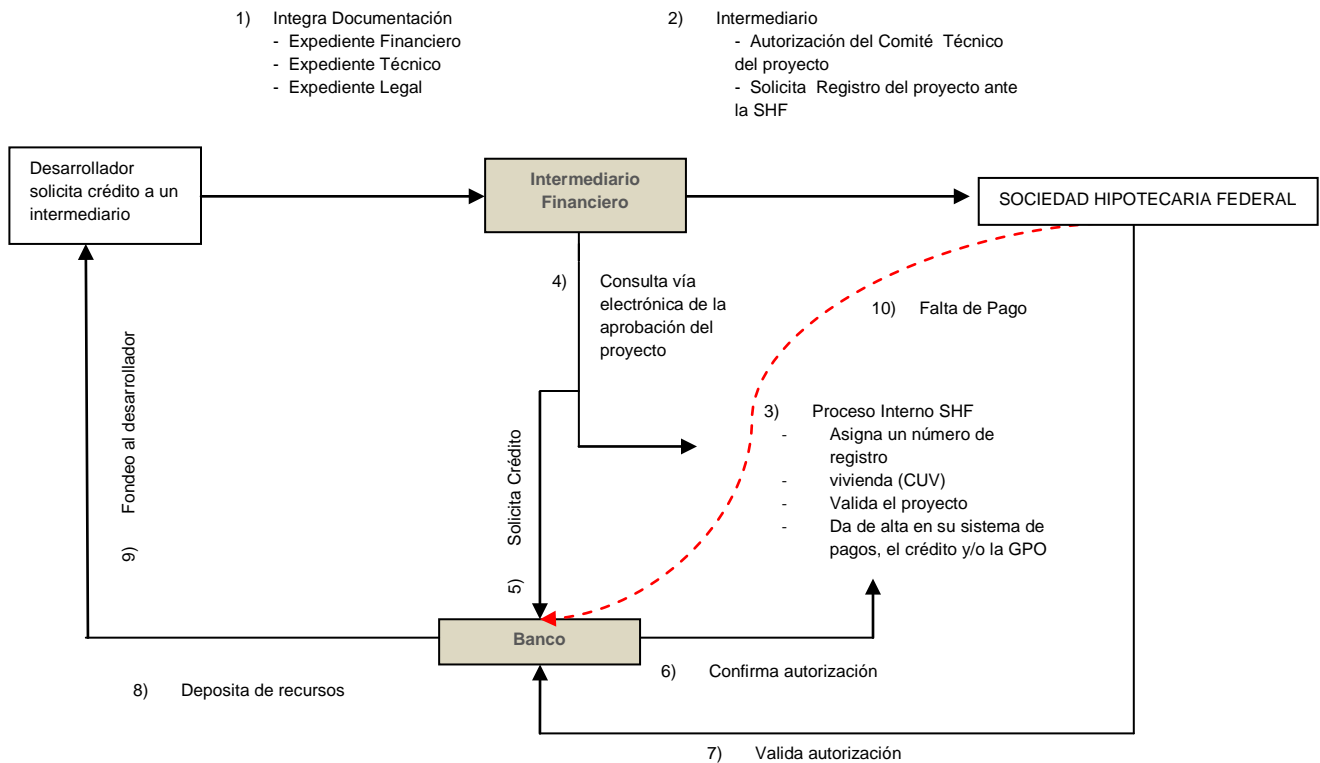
1) Integra Documentación
- Expediente Financiero
- Expediente Técnico
- Expediente Legal

2) Intermediario
- Autorización del Comité Técnico del proyecto
- Solicita Registro del proyecto ante la SHF

Desarrollador solicita crédito a un intermediario

Intermediario Financiero

SOCIEDAD HIPOTECARIA FEDERAL

4) Consulta vía electrónica de la aprobación del proyecto

10) Falta de Pago

9) Fondeo al desarrollador

5) Solicita Crédito

3) Proceso Interno SHF
- Asigna un número de registro
- vivienda (CUV)
- Valida el proyecto
- Da de alta en su sistema de pagos, el crédito y/o la GPO

Banco

6) Confirma autorización

8) Deposita de recursos

7) Valida autorización